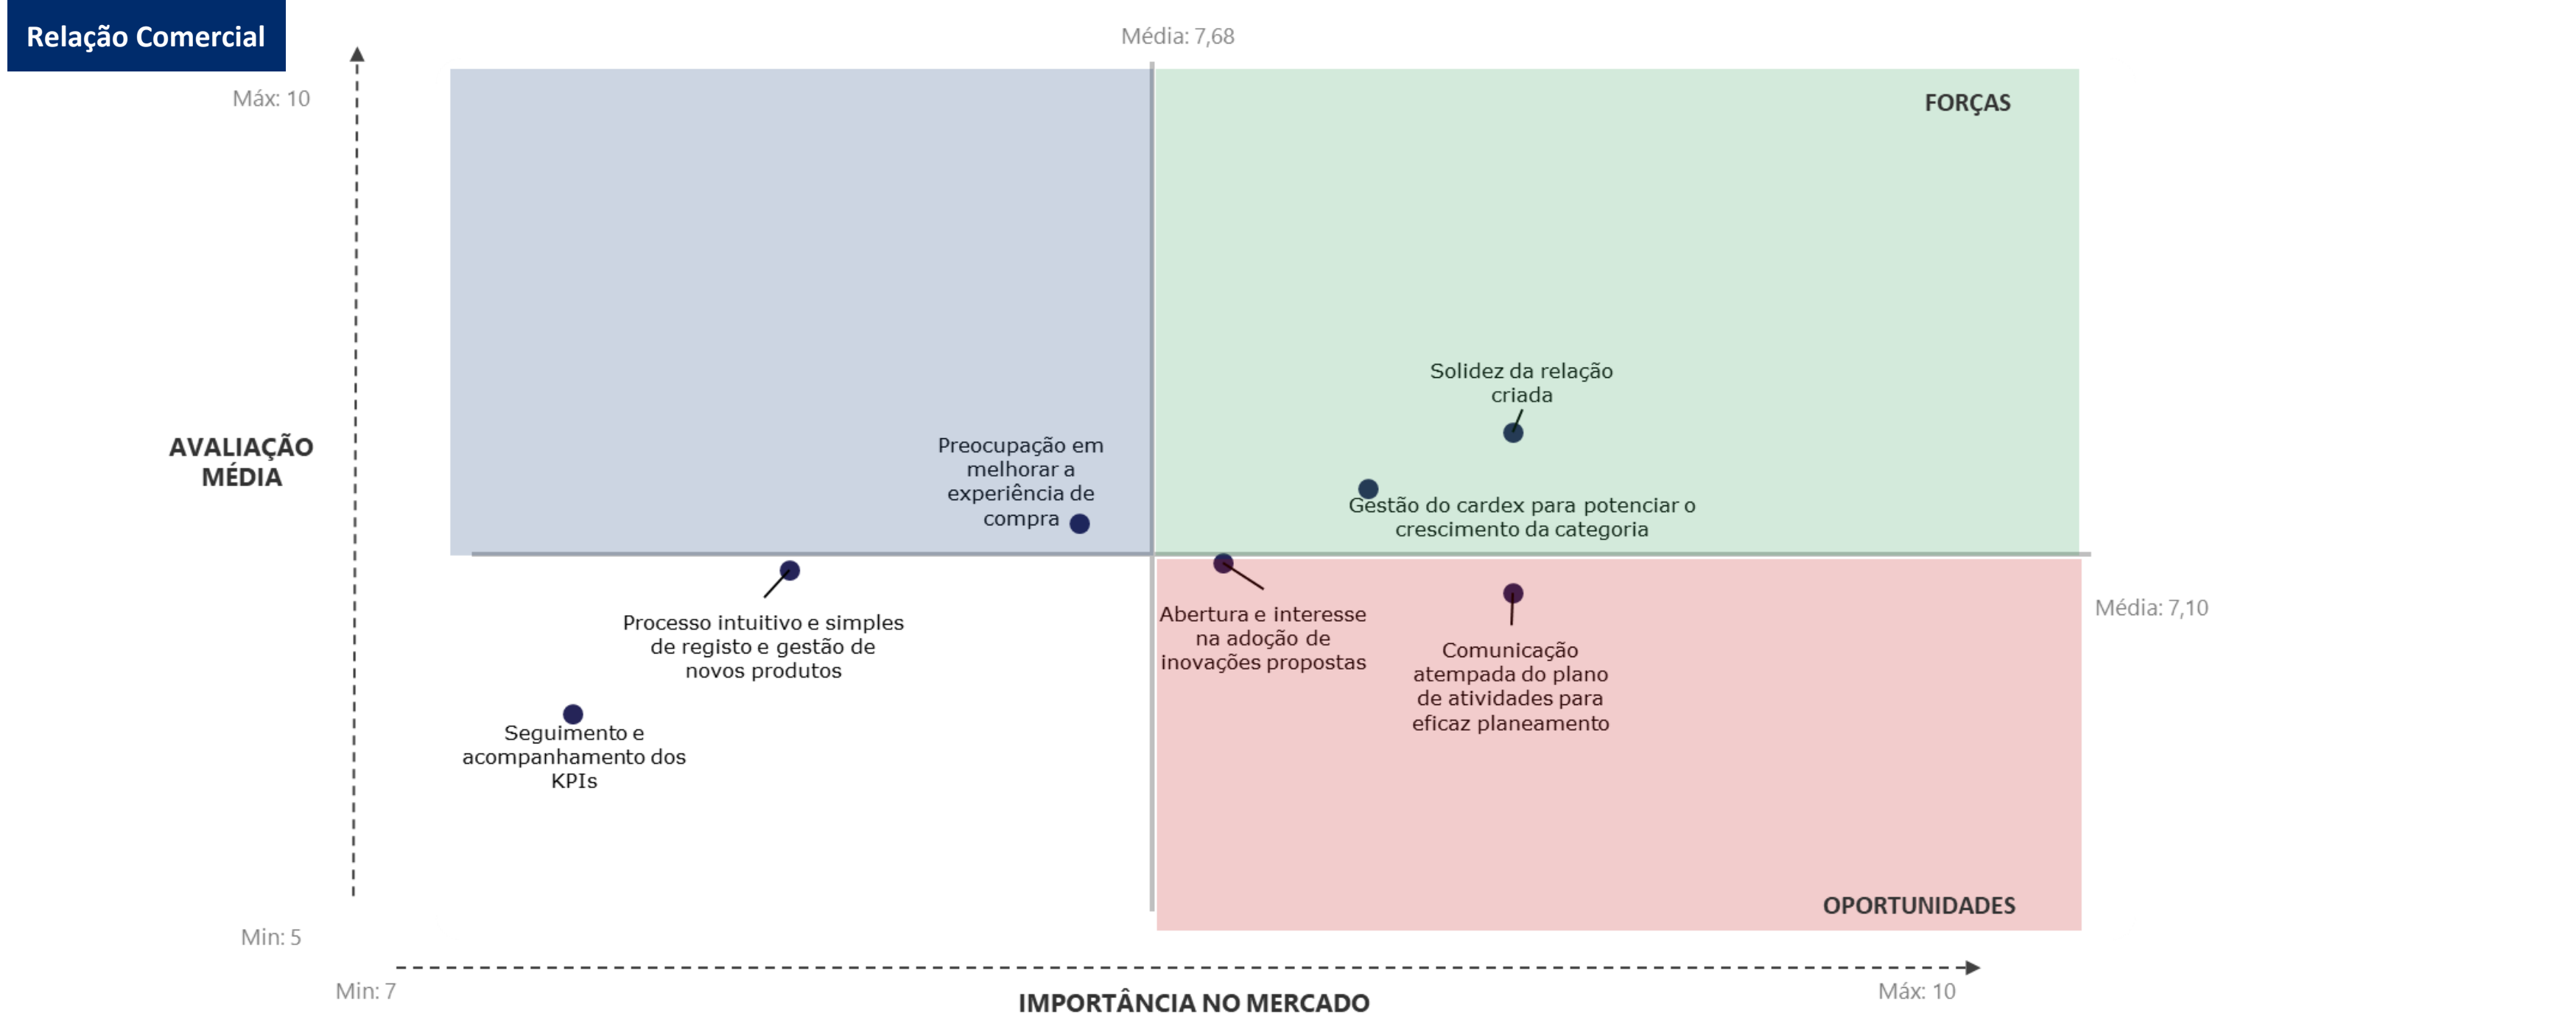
Relação Comercial

Média: 7,68

Máx: 10

FORÇAS

AVALIAÇÃO MÉDIA

Solidez da relação criada

Preocupação em melhorar a experiência de compra

Gestão do cardex para potenciar o crescimento da categoria

Média: 7,10

Processo intuitivo e simples de registo e gestão de novos produtos

Abertura e interesse na adoção de inovações propostas

Comunicação atempada do plano de atividades para eficaz planeamento

Seguimento e acompanhamento dos KPIs

OPORTUNIDADES

Min: 5

Min: 7

IMPORTÂNCIA NO MERCADO

Máx: 10